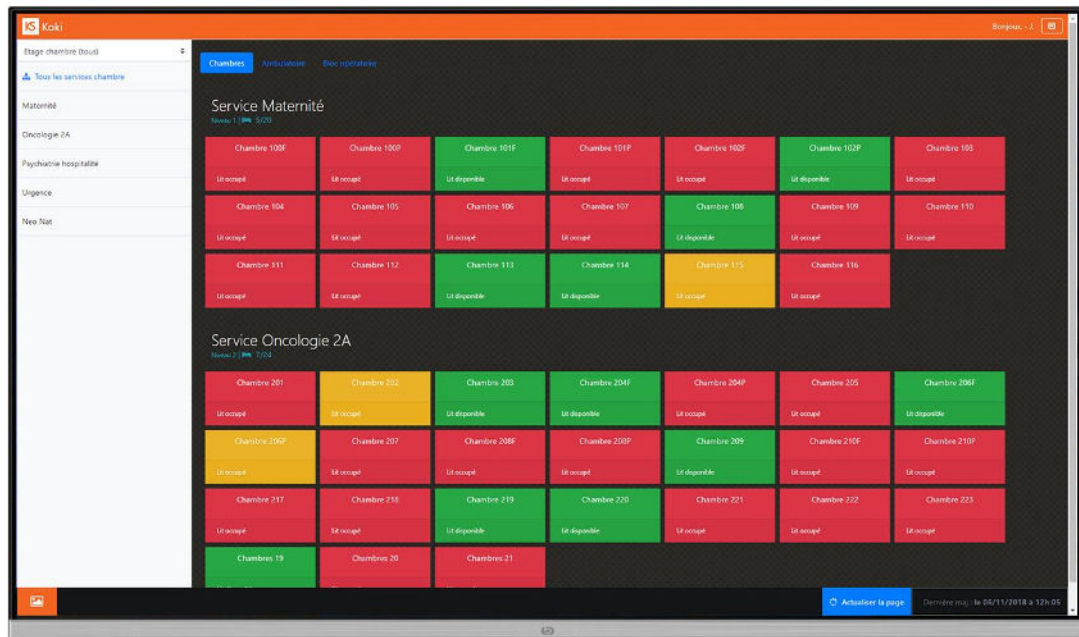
Koki

Bonjour, - J.

Etage chambre (tous)

Tous les services chambre

Maternité

Oncologie 2A

Psychiatrie hospitalité

Urgence

Neo Nat

Chambres

Ambulatoire

Bloc opératoire

Service Maternité

Niveau 1 | 5/20

| Chambre 100F | Chambre 100P | Chambre 101F | Chambre 101P | Chambre 102F | Chambre 102P | Chambre 103 |
|---|---|---|---|---|---|---|
| Lit occupé | Lit occupé | Lit disponible | Lit occupé | Lit occupé | Lit disponible | Lit occupé |
| Chambre 104 | Chambre 105 | Chambre 106 | Chambre 107 | Chambre 108 | Chambre 109 | Chambre 110 |
| Lit occupé | Lit occupé | Lit occupé | Lit occupé | Lit disponible | Lit occupé | Lit occupé |
| Chambre 111 | Chambre 112 | Chambre 113 | Chambre 114 | Chambre 115 | Chambre 116 | |
| Lit occupé | Lit occupé | Lit disponible | Lit disponible | Lit occupé | Lit occupé | |

Service Oncologie 2A

Niveau 2 | 7/24

| Chambre 201 | Chambre 202 | Chambre 203 | Chambre 204F | Chambre 204P | Chambre 205 | Chambre 206F |
|---|---|---|---|---|---|---|
| Lit occupé | Lit occupé | Lit disponible | Lit disponible | Lit occupé | Lit occupé | Lit disponible |
| Chambre 206P | Chambre 207 | Chambre 208F | Chambre 208P | Chambre 209 | Chambre 210F | Chambre 210P |
| Lit occupé | Lit occupé | Lit occupé | Lit occupé | Lit disponible | Lit occupé | Lit occupé |
| Chambre 217 | Chambre 218 | Chambre 219 | Chambre 220 | Chambre 221 | Chambre 222 | Chambre 223 |
| Lit occupé | Lit occupé | Lit disponible | Lit disponible | Lit occupé | Lit occupé | Lit occupé |
| Chambres 19 | Chambres 20 | Chambres 21 | | | | |

Actualiser la page

Dernière maj : le 06/11/2018 à 12h05